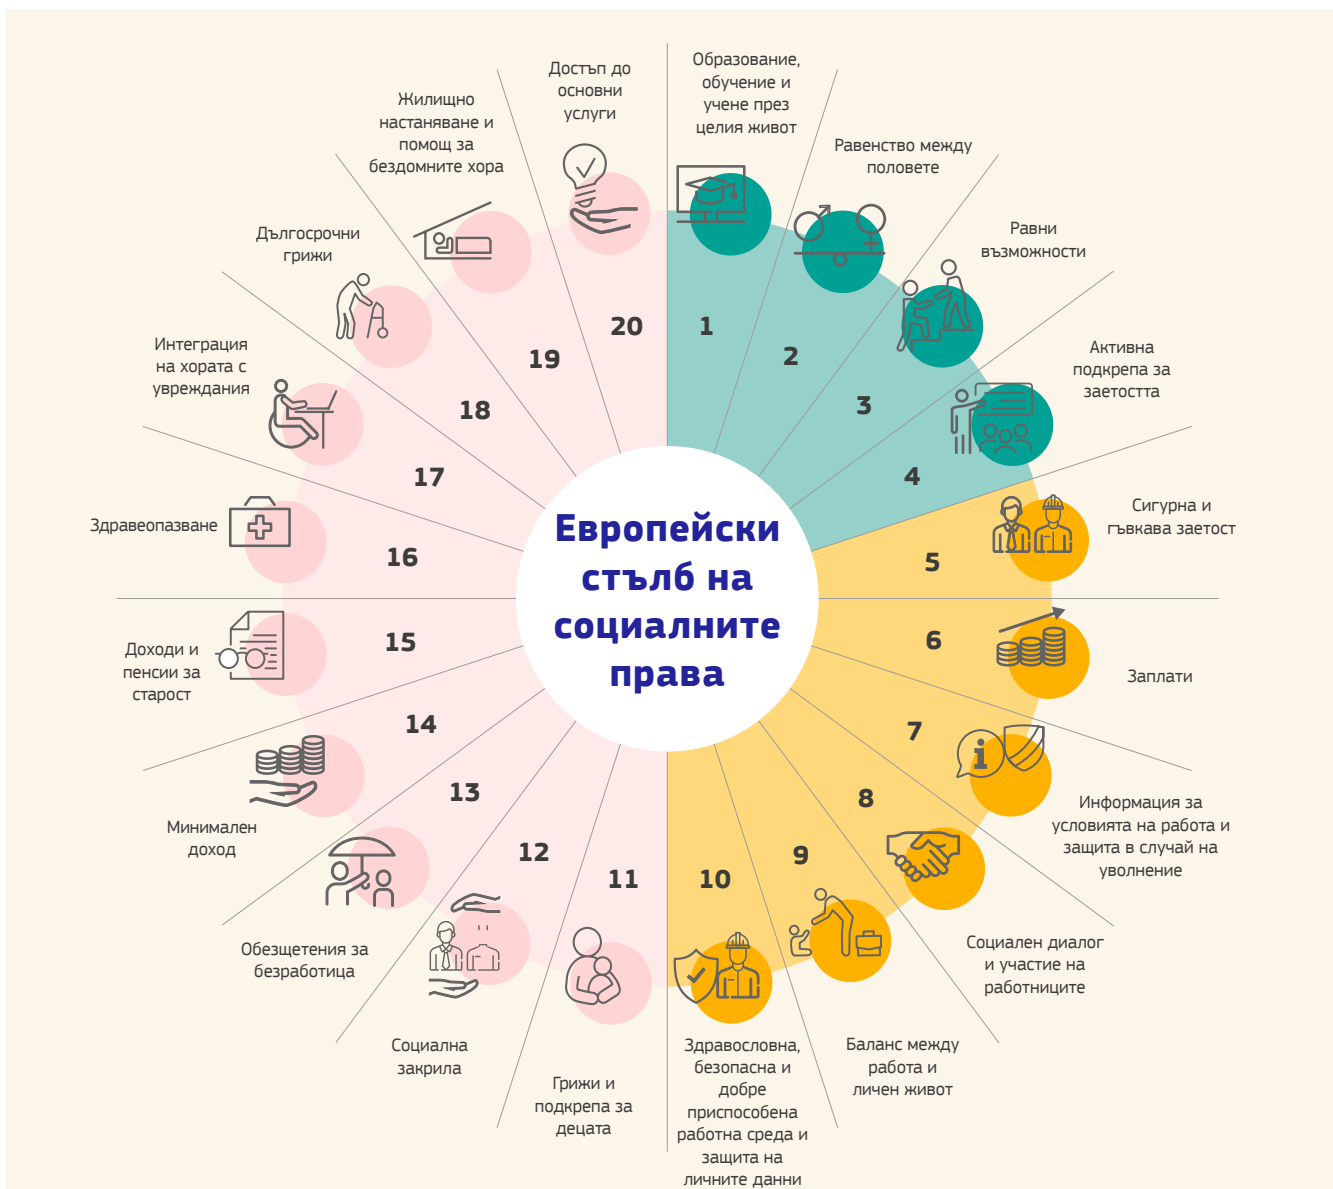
Европейски стълб на социалните права

1
Образование, обучение и учене през целия живот

2
Равенство между половете

3
Равни възможности

4
Активна подкрепа за заетостта

5
Сигурна и гъвкава заетост

6
Заплати

7
Информация за условията на работа и защита в случай на уволнение

8
Социален диалог и участие на работниците

9
Баланс между работа и личен живот

10
Здравословна, безопасна и добре приспособена работна среда и защита на личните данни

11
Грижи и подкрепа за децата

12
Социална закрила

13
Обезщетения за безработица

14
Минимален доход

15
Доходи и пенсии за старост

16
Здравеопазване

17
Интеграция на хората с увреждания

18
Дългосрочни грижи

19
Жилищно настаняване и помощ за бездомните хора

20
Достъп до основни услуги